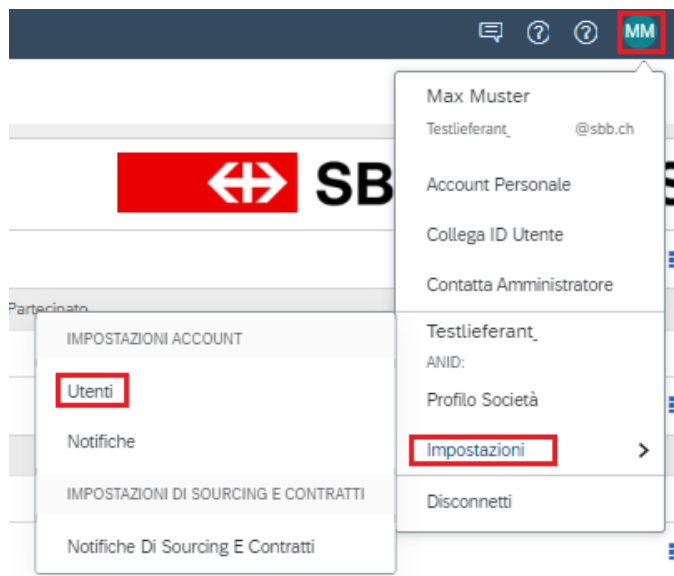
MM

Max Muster
Testlieferant_ @sbb.ch

SB S

Account Personale

Collega ID Utente

Contatta Amministratore

Partecipato

IMPOSTAZIONI ACCOUNT

Utenti

Notifiche

IMPOSTAZIONI DI SOURCING E CONTRATTI

Notifiche Di Sourcing E Contratti

Testlieferant_
ANID:

Profilo Società

Impostazioni

Disconnetti